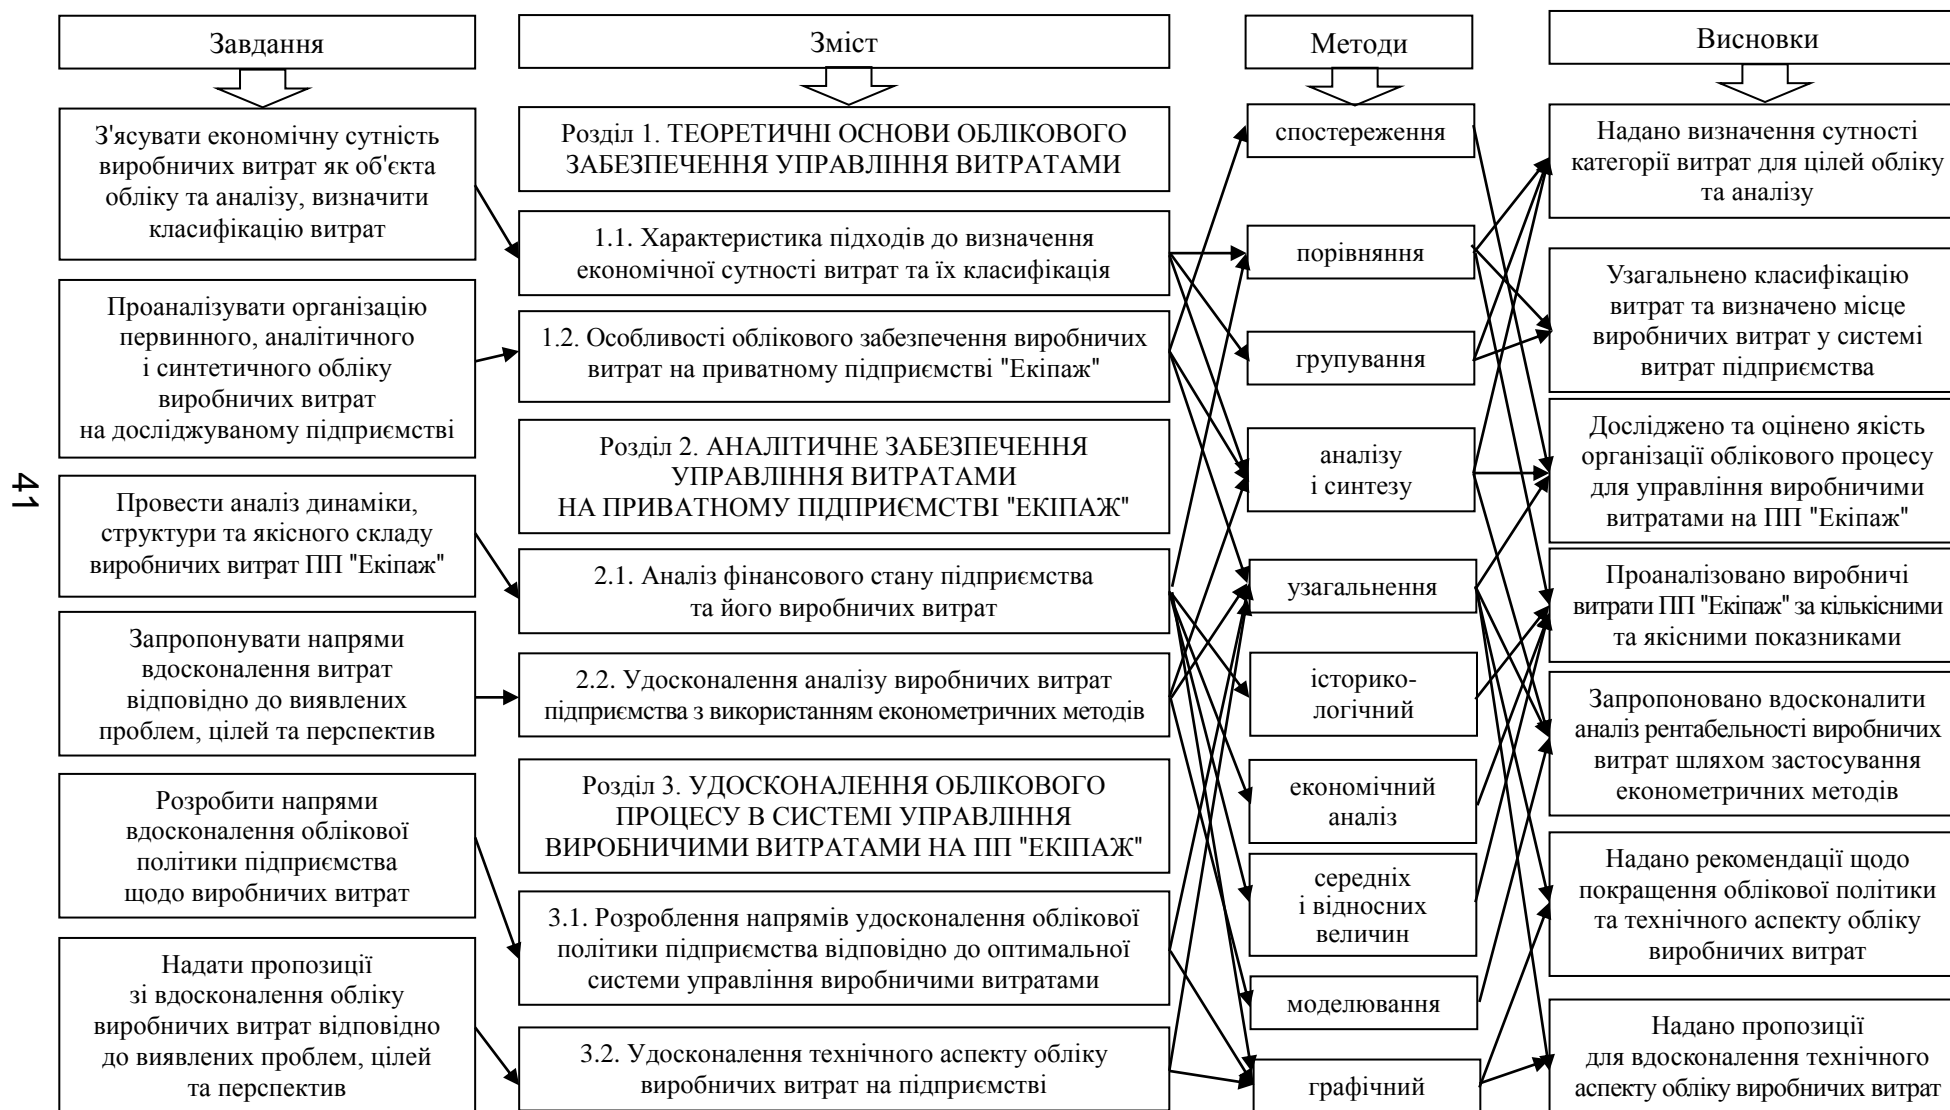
41

Завдання

З'ясувати економічну сутність виробничих витрат як об'єкта обліку та аналізу, визначити класифікацію витрат

Проаналізувати організацію первинного, аналітичного і синтетичного обліку виробничих витрат на досліджуваному підприємстві

Провести аналіз динаміки, структури та якісного складу виробничих витрат ПП "Екіпаж"

Запропонувати напрями вдосконалення витрат відповідно до виявлених проблем, цілей та перспектив

Розробити напрями вдосконалення облікової політики підприємства щодо виробничих витрат

Надати пропозиції зі вдосконалення обліку виробничих витрат відповідно до виявлених проблем, цілей та перспектив

Зміст

Розділ 1. ТЕОРЕТИЧНІ ОСНОВИ ОБЛІКОВОГО ЗАБЕЗПЕЧЕННЯ УПРАВЛІННЯ ВИТРАТАМИ

1.1. Характеристика підходів до визначення економічної сутності витрат та їх класифікація

1.2. Особливості облікового забезпечення виробничих витрат на приватному підприємстві "Екіпаж"

Розділ 2. АНАЛІТИЧНЕ ЗАБЕЗПЕЧЕННЯ УПРАВЛІННЯ ВИТРАТАМИ НА ПРИВАТНОМУ ПІДПРИЄМСТВІ "ЕКІПАЖ"

2.1. Аналіз фінансового стану підприємства та його виробничих витрат

2.2. Удосконалення аналізу виробничих витрат підприємства з використанням економетричних методів

Розділ 3. УДОСКОНАЛЕННЯ ОБЛІКОВОГО ПРОЦЕСУ В СИСТЕМІ УПРАВЛІННЯ ВИРОБНИЧИМИ ВИТРАТАМИ НА ПП "ЕКІПАЖ"

3.1. Розроблення напрямів удосконалення облікової політики підприємства відповідно до оптимальної системи управління виробничими витратами

3.2. Удосконалення технічного аспекту обліку виробничих витрат на підприємстві

Методи

спостереження

порівняння

групування

аналізу і синтезу

узагальнення

історико-логічний

економічний аналіз

середніх і відносних величин

моделювання

графічний

Висновки

Надано визначення сутності категорії витрат для цілей обліку та аналізу

Узагальнено класифікацію витрат та визначено місце виробничих витрат у системі витрат підприємства

Досліджено та оцінено якість організації облікового процесу для управління виробничими витратами на ПП "Екіпаж"

Проаналізовано виробничі витрати ПП "Екіпаж" за кількісними та якісними показниками

Запропоновано вдосконалити аналіз рентабельності виробничих витрат шляхом застосування економетричних методів

Надано рекомендації щодо покращення облікової політики та технічного аспекту обліку виробничих витрат

Надано пропозиції для вдосконалення технічного аспекту обліку виробничих витрат